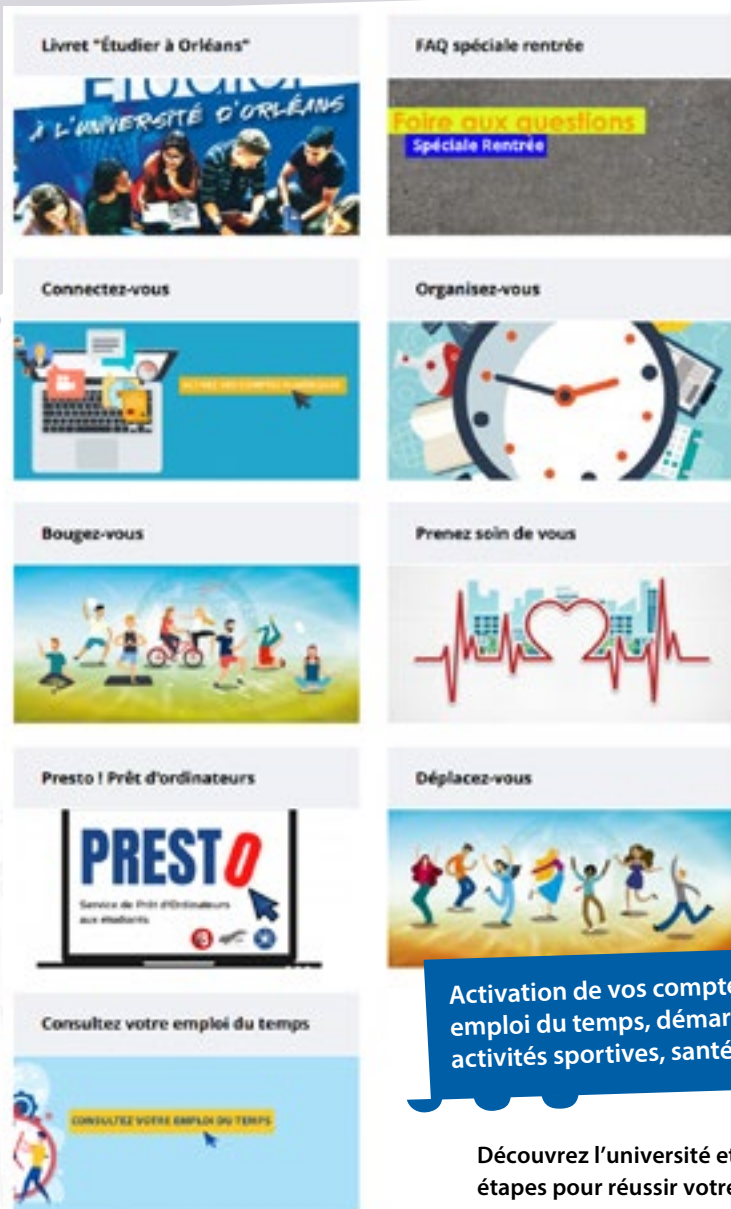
Livret "Étudier à Orléans"

Étudier à l'université d'Orléans

FAQ spéciale rentrée

Foire aux questions

Spéciale Rentrée

Connectez-vous

ACTIVEZ VOS COMPTES NUMÉRIQUES

Organisez-vous

Bougez-vous

Prenez soin de vous

Presto ! Prêt d'ordinateurs

PRESTO

Service de Prêt d'Ordinateurs aux étudiants

Déplacez-vous

Consultez votre emploi du temps

CONSULTEZ VOTRE EMPLOI DU TEMPS

Activation de vos compte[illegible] emploi du temps, démar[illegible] activités sportives, santé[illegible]

Découvrez l'université et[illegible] étapes pour réussir votre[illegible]